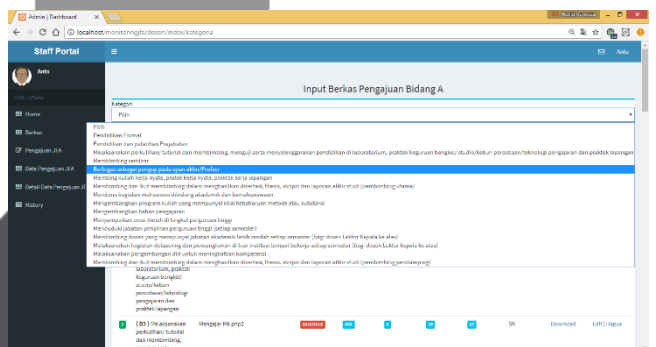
Admin | Dashboard

localhost/monitoringjfa/dosen/index/kategoria

Staff Portal

Anto

Anto

MENU UTAMA

Home

Berkas

Pengajuan JFA

Data Pengajuan JFA

Detail Data Pengajuan JFA

History

Input Berkas Pengajuan Bidang A

Kategori

Pilih

Pilih
Pendidikan Formal
Pendidikan dan pelatihan Prajabatan
Melaksanakan perkuliahan/ tutorial dan membimbing, menguji serta menyelenggarakan pendidikan di laboratorium, praktek keguruan bengkel/ studio/kebun percobaan/teknologi pengajaran dan praktek lapangan
Membimbing seminar
Bertugas sebagai penguji pada ujian akhir/Profesi
Membimbing kuliah kerja nyata, praktek kerja nyata, praktek kerja lapangan
Membimbing dan ikut membimbing dalam menghasilkan disertasi, thesis, skripsi dan laporan akhir studi (pembimbing utama)
Membina kegiatan mahasiswa dibidang akademik dan kemahasiswaan
Mengembangkan program kuliah yang mempunyai nilai kebaharuan metode atau substansi
Mengembangkan bahan pengajaran
Menyampaikan orasi ilmiah di tingkat perguruan tinggi
Menduduki jabatan pimpinan perguruan tinggi (setiap semester)
Membimbing dosen yang mempunyai jabatan akademik lebih rendah setiap semester (bagi dosen Lektor Kepala ke atas)
Melaksanakan kegiatan detasering dan pencangkokan di luar institusi tempat bekerja setiap semester (bagi dosen Lektor kepala ke atas)
Melaksanakan pengembangan diri untuk meningkatkan kompetensi
Membimbing dan ikut membimbing dalam menghasilkan disertasi, thesis, skripsi dan laporan akhir studi (pembimbing pendamping)

laboratorium, praktek keguruan bengkel/ studio/kebun percobaan/teknologi pengajaran dan praktek lapangan

[ D3 ] Melaksanakan perkuliahan/ tutorial dan membimbing,

Mengajar Mk php2

5K

Download

Edit | Hapus